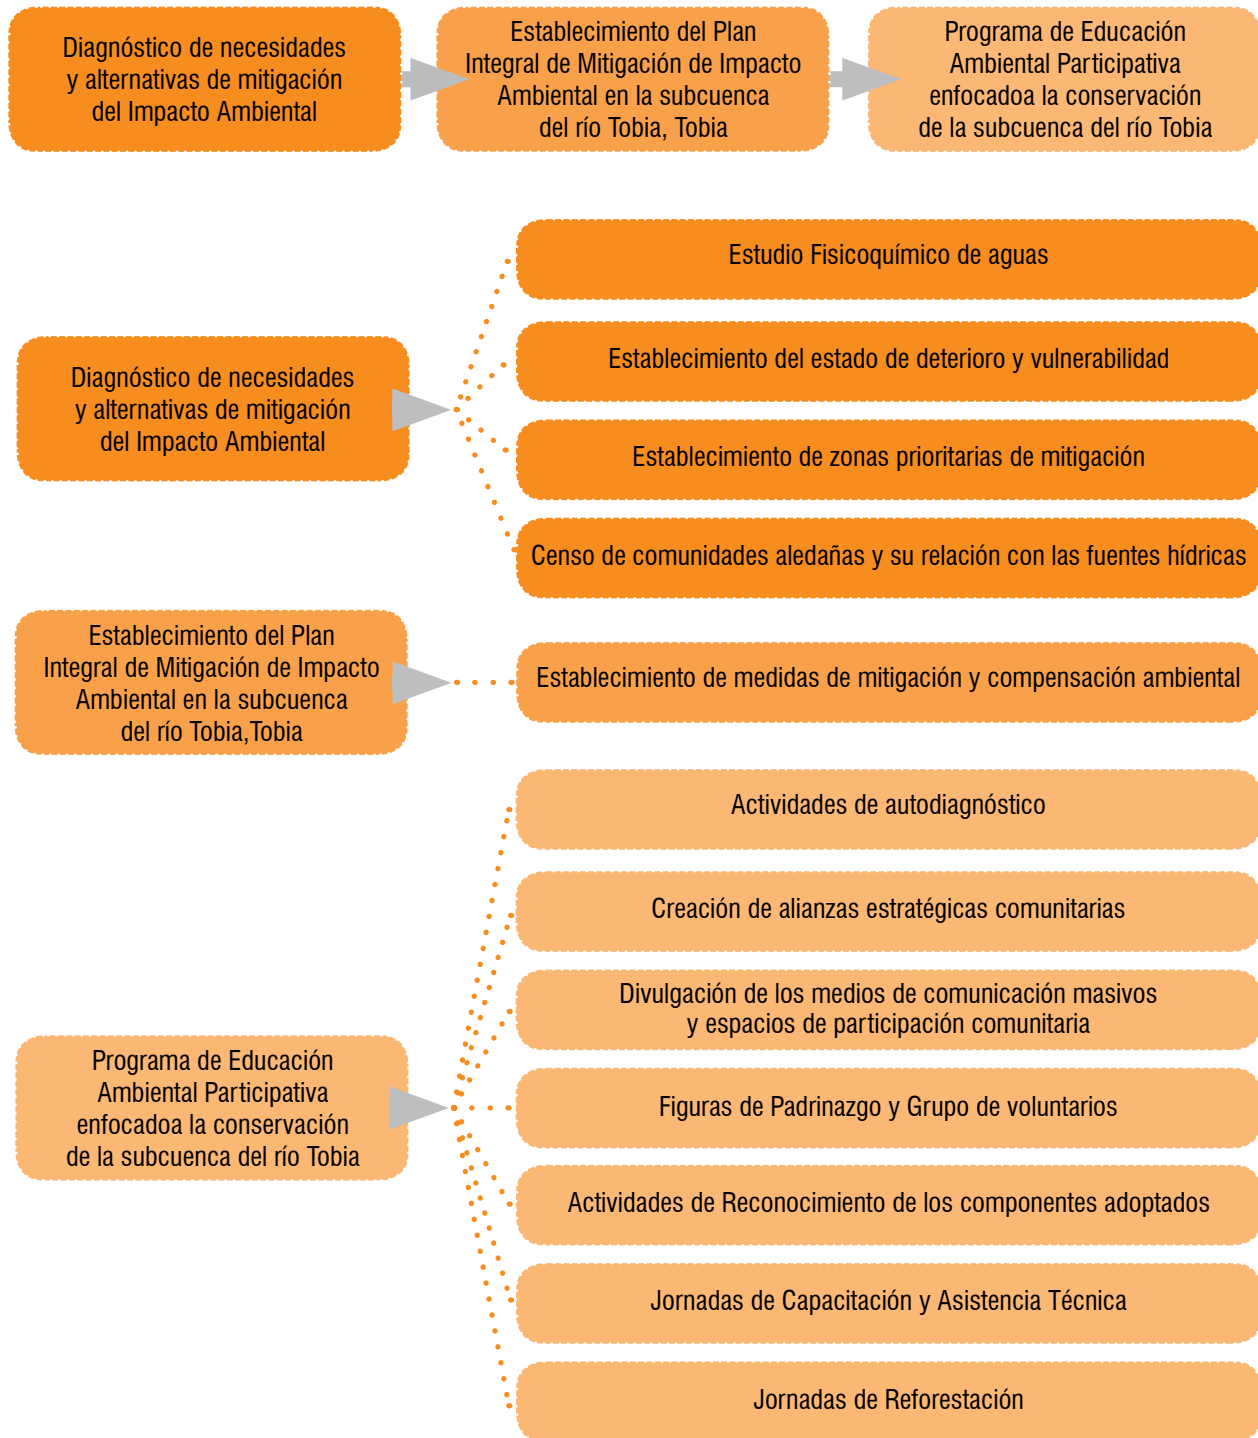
Diagnóstico de necesidades y alternativas de mitigación del Impacto Ambiental

Establecimiento del Plan Integral de Mitigación de Impacto Ambiental en la subcuenca del río Tobia, Tobia

Programa de Educación Ambiental Participativa enfocadoa la conservación de la subcuenca del río Tobia

Diagnóstico de necesidades y alternativas de mitigación del Impacto Ambiental

Estudio Fisicoquímico de aguas

Establecimiento del estado de deterioro y vulnerabilidad

Establecimiento de zonas prioritarias de mitigación

Censo de comunidades aledañas y su relación con las fuentes hídricas

Establecimiento del Plan Integral de Mitigación de Impacto Ambiental en la subcuenca del río Tobia,Tobia

Establecimiento de medidas de mitigación y compensación ambiental

Programa de Educación Ambiental Participativa enfocadoa la conservación de la subcuenca del río Tobia

Actividades de autodiagnóstico

Creación de alianzas estratégicas comunitarias

Divulgación de los medios de comunicación masivos y espacios de participación comunitaria

Figuras de Padrinazgo y Grupo de voluntarios

Actividades de Reconocimiento de los componentes adoptados

Jornadas de Capacitación y Asistencia Técnica

Jornadas de Reforestación